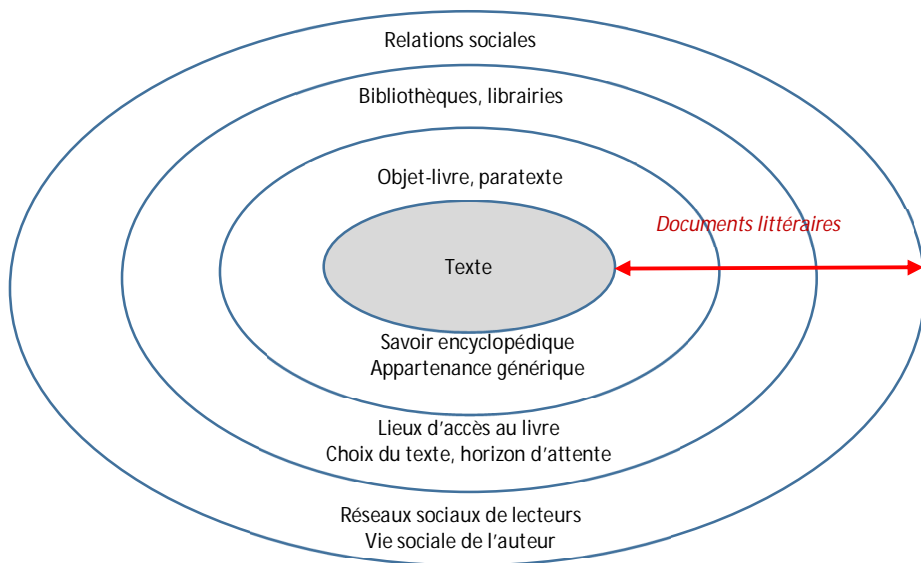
Relations sociales

Bibliothèques, librairies

Objet-livre, paratexte

Documents littéraires

Texte

Savoir encyclopédique
Appartenance générique

Lieux d'accès au livre
Choix du texte, horizon d'attente

Réseaux sociaux de lecteurs
Vie sociale de l'auteur